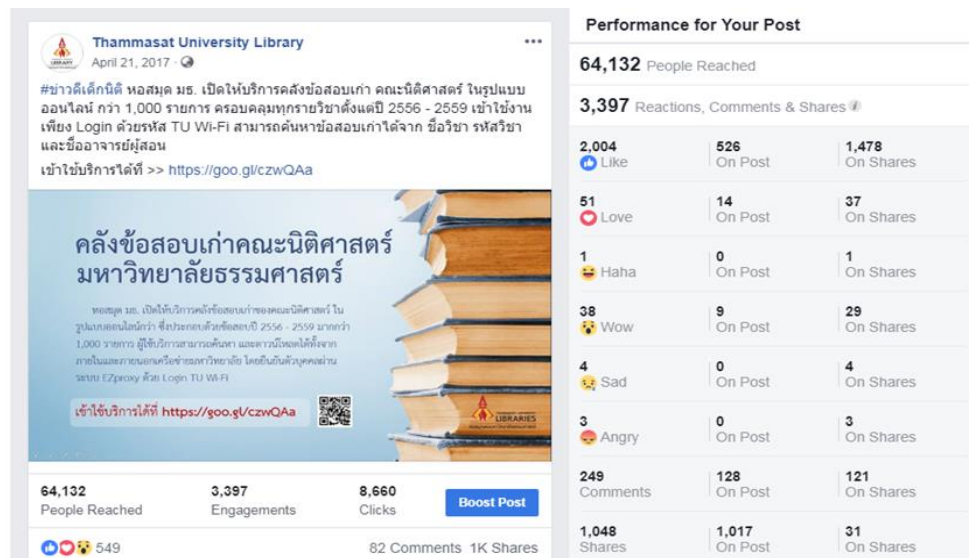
Thammasat University Library
April 21, 2017 ·

#ข่าวดีเด็กนิติ หอสมุด มธ. เปิดให้บริการคลังข้อสอบเก่า คณะนิติศาสตร์ ในรูปแบบออนไลน์ กว่า 1,000 รายการ ครอบคลุมทุกรายวิชาตั้งแต่ปี 2556 - 2559 เข้าใช้งานเพียง Login ด้วยรหัส TU Wi-Fi สามารถค้นหาข้อสอบเก่าได้จาก ชื่อวิชา รหัสวิชา และชื่ออาจารย์ผู้สอน

เข้าใช้บริการได้ที่ >> https://goo.gl/czwQAa

คลังข้อสอบเก่าคณะนิติศาสตร์
มหาวิทยาลัยธรรมศาสตร์

หอสมุด มธ. เปิดให้บริการคลังข้อสอบเก่าของคณะนิติศาสตร์ ในรูปแบบออนไลน์กว่า ซึ่งประกอบด้วยข้อสอบปี 2556 - 2559 มากกว่า 1,000 รายการ ผู้ใช้บริการสามารถค้นหา และดาวน์โหลดได้ทั้งจากภายในและภายนอกเครือข่ายมหาวิทยาลัย โดยยืนยันตัวบุคคลผ่านระบบ EZproxy ด้วย Login TU Wi-Fi

เข้าใช้บริการได้ที่ https://goo.gl/czwQAa

LIBRARIES

64,132
People Reached

3,397
Engagements

8,660
Clicks

Boost Post

549

82 Comments 1K Shares

Performance for Your Post

64,132 People Reached

3,397 Reactions, Comments & Shares

| | | |
|---|---|---|
| 2,004 Like | 526 On Post | 1,478 On Shares |
| 51 Love | 14 On Post | 37 On Shares |
| 1 Haha | 0 On Post | 1 On Shares |
| 38 Wow | 9 On Post | 29 On Shares |
| 4 Sad | 0 On Post | 4 On Shares |
| 3 Angry | 0 On Post | 3 On Shares |
| 249 Comments | 128 On Post | 121 On Shares |
| 1,048 Shares | 1,017 On Post | 31 On Shares |